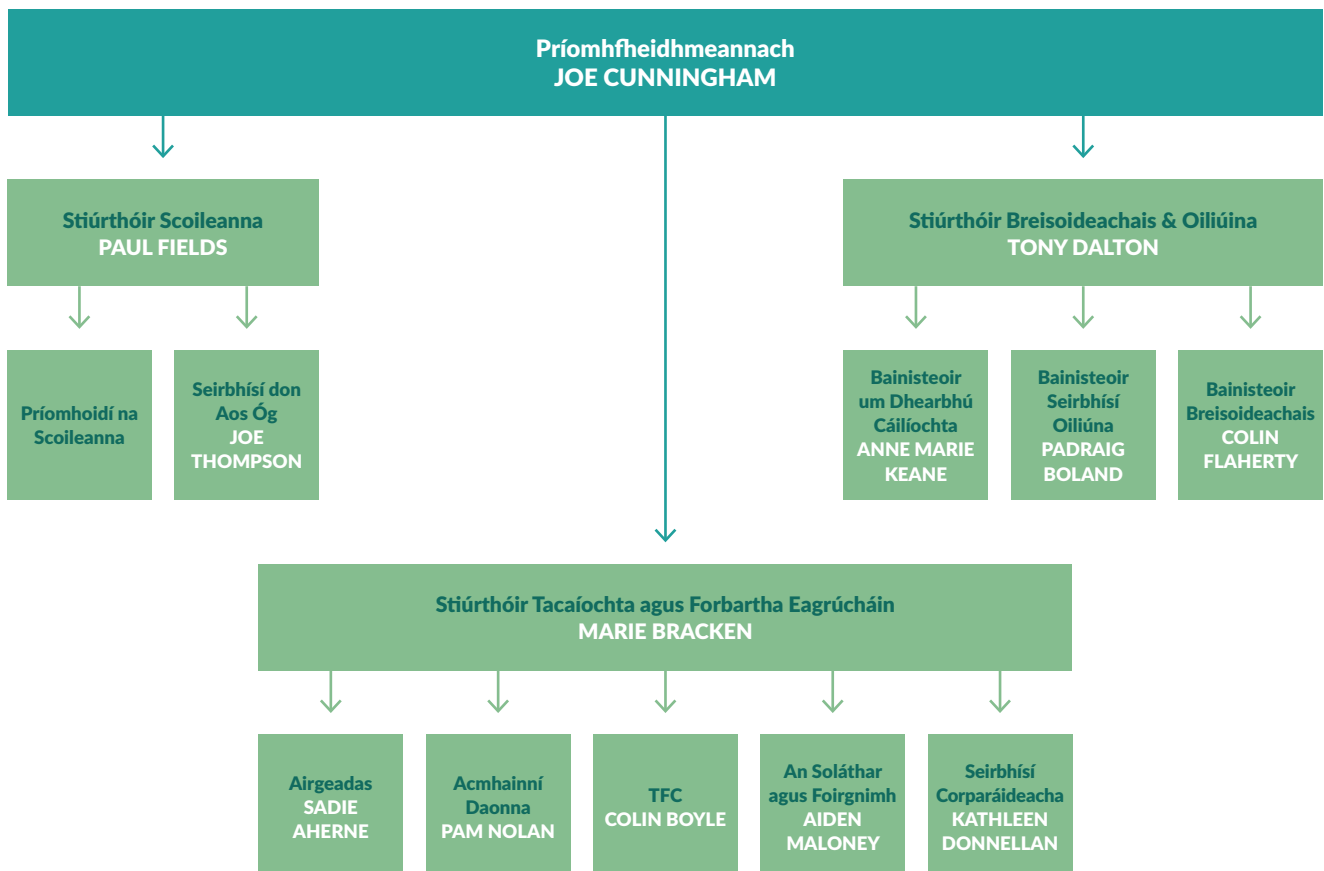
Príomhfheidhmeannach
JOE CUNNINGHAM

Stiúrthóir Scoileanna
PAUL FIELDS

Príomhoidí na Scoileanna

Seirbhísí don Aos Óg
JOE THOMPSON

Stiúrthóir Breisoideachais & Oiliúina
TONY DALTON

Bainisteoir um Dhearbhú Cáilíochta
ANNE MARIE KEANE

Bainisteoir Seirbhísí Oiliúna
PADRAIG BOLAND

Bainisteoir Breisoideachais
COLIN FLAHERTY

Stiúrthóir Tacaíochta agus Forbartha Eagrúcháin
MARIE BRACKEN

Airgeadas
SADIE AHERNE

Acmhainní Daonna
PAM NOLAN

TFC
COLIN BOYLE

An Soláthar agus Foirgnimh
AIDEN MALONEY

Seirbhísí Corparáideacha
KATHLEEN DONNELLAN